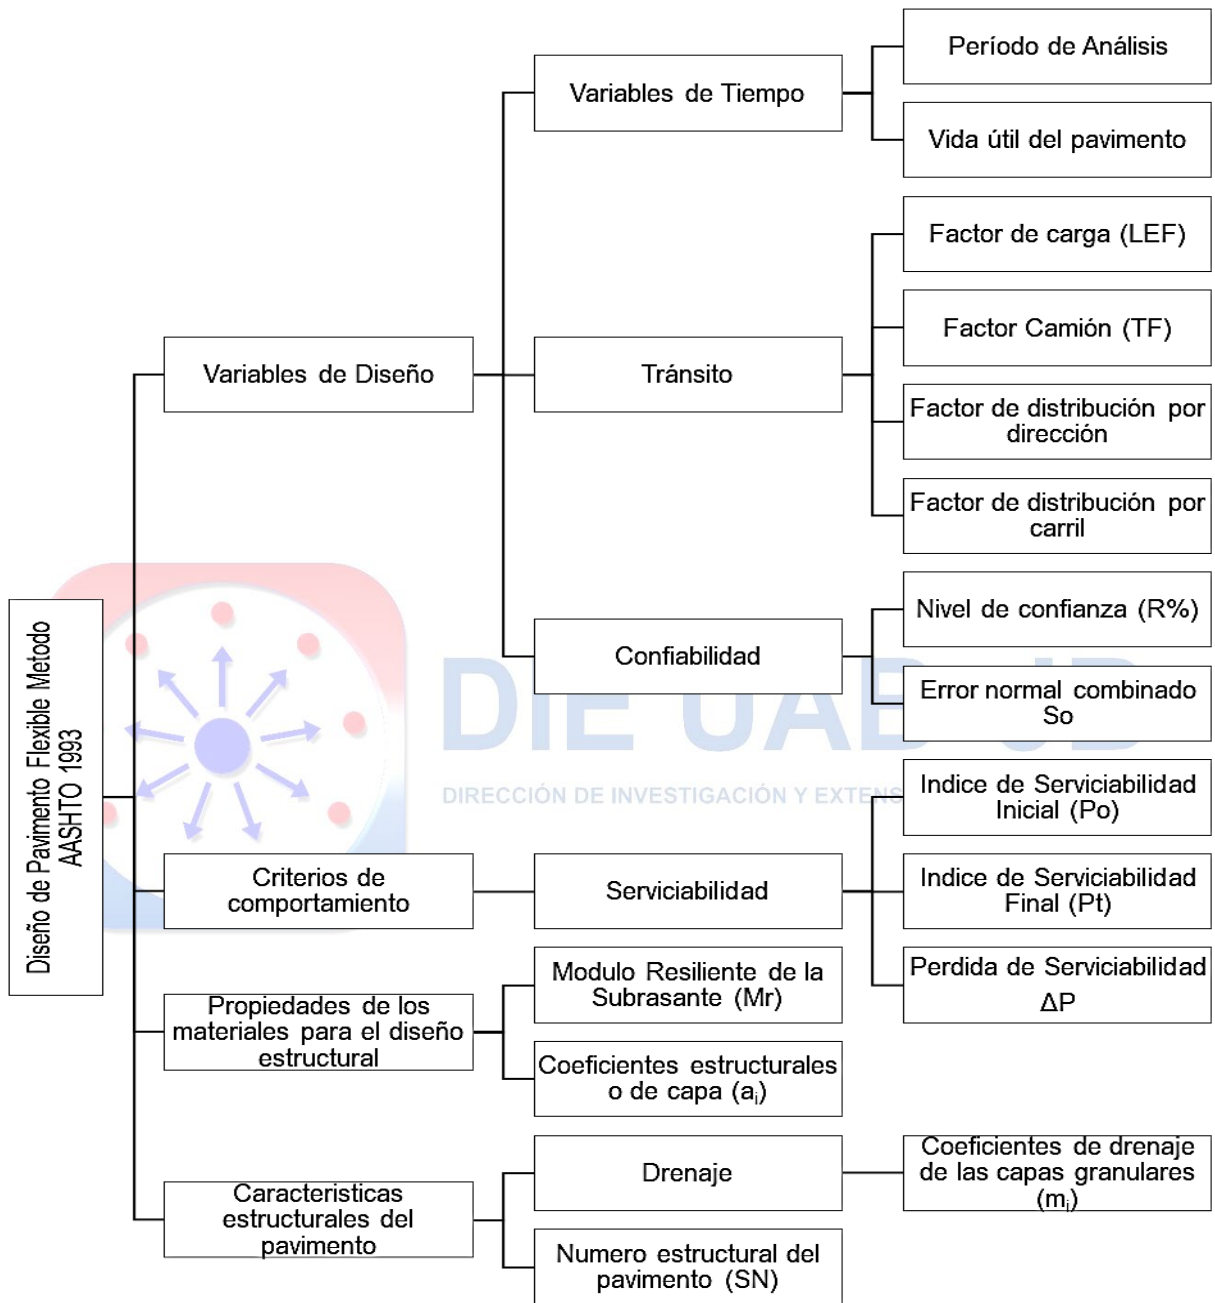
Diseño de Pavimento Flexible Metodo AASHTO 1993

Variables de Diseño

Variables de Tiempo

Período de Análisis

Vida útil del pavimento

Tránsito

Factor de carga (LEF)

Factor Camión (TF)

Factor de distribución por dirección

Factor de distribución por carril

Confiabilidad

Nivel de confianza (R%)

Error normal combinado So

DIE UAB JB

DIRECCIÓN DE INVESTIGACIÓN Y EXTENSIÓN

Criterios de comportamiento

Serviciabilidad

Indice de Serviciabilidad Inicial (Po)

Indice de Serviciabilidad Final (Pt)

Perdida de Serviciabilidad $\Delta P$

Propiedades de los materiales para el diseño estructural

Modulo Resiliente de la Subrasante (Mr)

Coeficientes estructurales o de capa ($a_i$)

Caracteristicas estructurales del pavimento

Drenaje

Coeficientes de drenaje de las capas granulares ($m_i$)

Numero estructural del pavimento (SN)